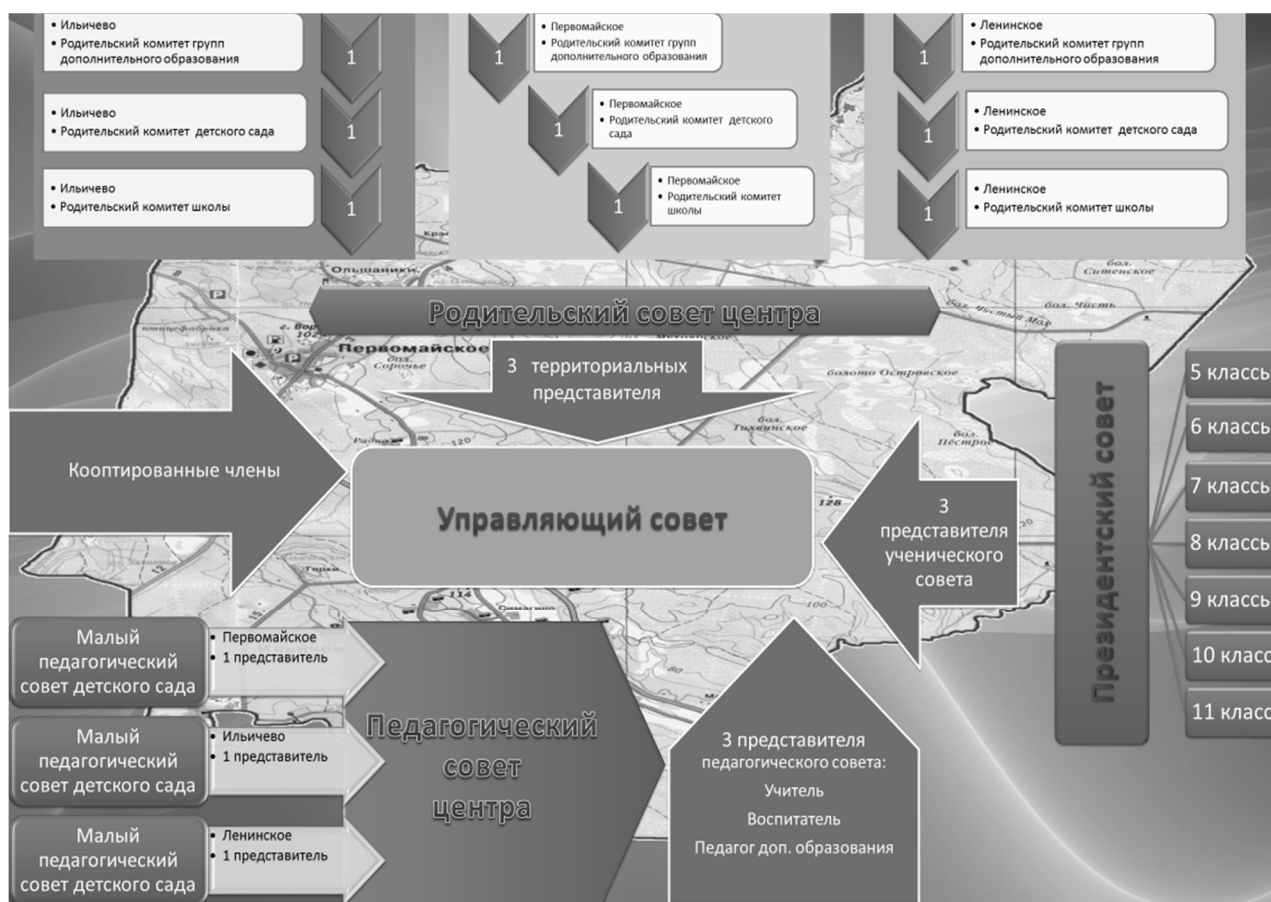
• Ильичево
• Родительский комитет групп дополнительного образования
1

• Ильичево
• Родительский комитет детского сада
1

• Ильичево
• Родительский комитет школы
1

1
• Первомайское
• Родительский комитет групп дополнительного образования

1
• Первомайское
• Родительский комитет детского сада

1
• Первомайское
• Родительский комитет школы

1
• Ленинское
• Родительский комитет групп дополнительного образования

1
• Ленинское
• Родительский комитет детского сада

1
• Ленинское
• Родительский комитет школы

Ольшаники
Первомайское
боз. Сорочье
боз. Ситенское
боз. Чистый Мох
боз. Чисть
болото Островское
боз. Тихвинское
боз. Пестрое
120
128
114

Родительский совет центра

3 территориальных представителя

Кооптированные члены

Управляющий совет

3 представителя ученического совета

Президентский совет

5 классы
6 классы
7 классы
8 классы
9 классы
10 класс
11 класс

Малый педагогический совет детского сада
• Первомайское
• 1 представитель

Малый педагогический совет детского сада
• Ильичево
• 1 представитель

Малый педагогический совет детского сада
• Ленинское
• 1 представитель

Педагогический совет центра

3 представителя педагогического совета:
Учитель
Воспитатель
Педагог доп. образования